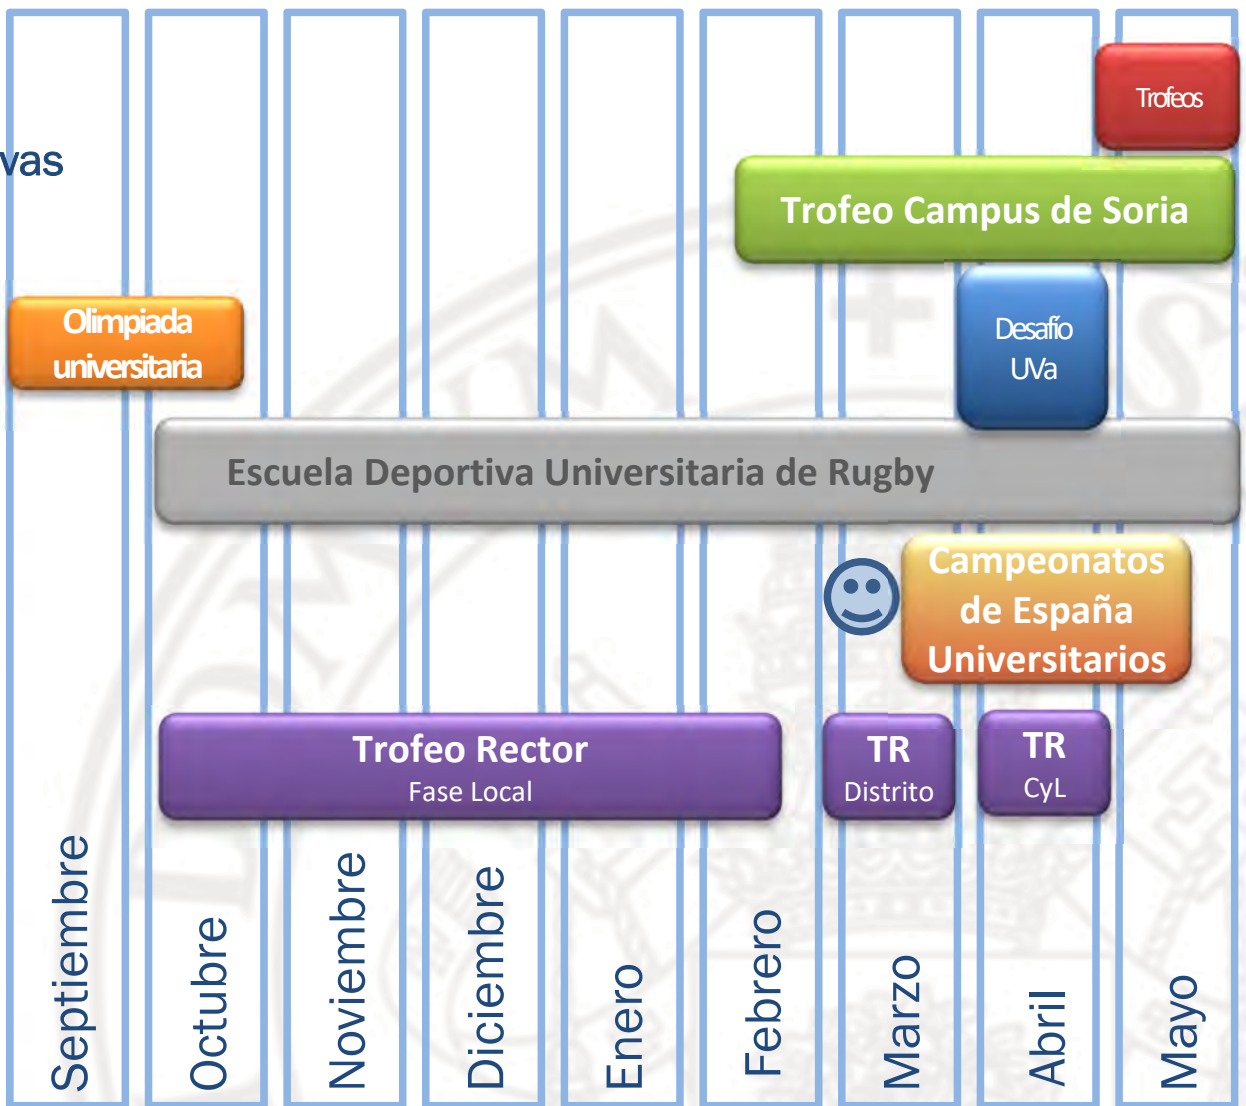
vas

Trofeos

Trofeo Campus de Soria

Olimpiada universitaria

Desafío UVa

Escuela Deportiva Universitaria de Rugby

Campeonatos de España Universitarios

Trofeo Rector
Fase Local

TR
Distrito

TR
CyL

Septiembre

Octubre

Noviembre

Diciembre

Enero

Febrero

Marzo

Abril

Mayo